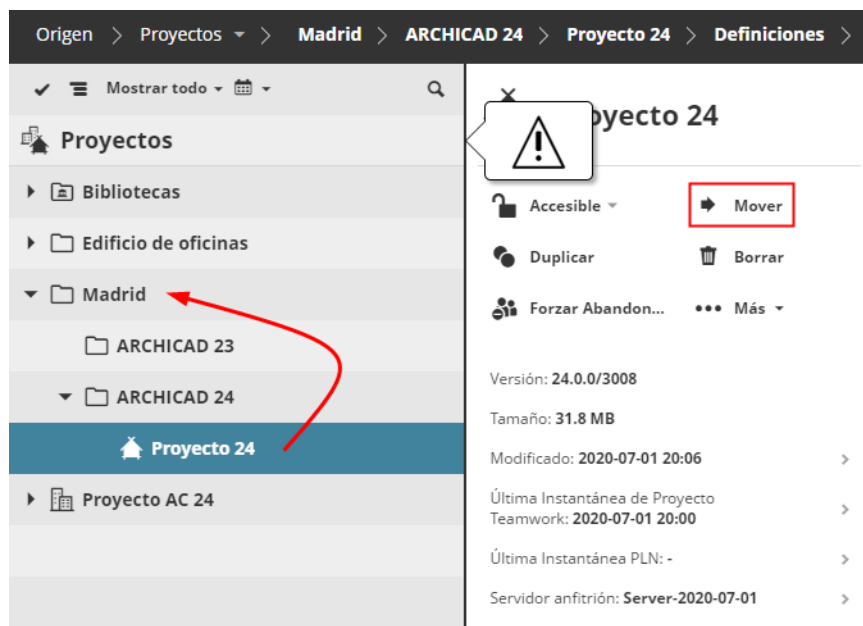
Origen > Proyectos > Madrid > ARCHICAD 24 > Proyecto 24 > Definiciones >

Mostrar todo

Proyectos

Bibliotecas

Edificio de oficinas

Madrid

ARCHICAD 23

ARCHICAD 24

Proyecto 24

Proyecto AC 24

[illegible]oyecto 24

Accesible

Mover

Duplicar

Borrar

Forzar Abandon...

Más

Versión: 24.0.0/3008

Tamaño: 31.8 MB

Modificado: 2020-07-01 20:06

Última Instantánea de Proyecto Teamwork: 2020-07-01 20:00

Última Instantánea PLN: -

Servidor anfitrión: Server-2020-07-01